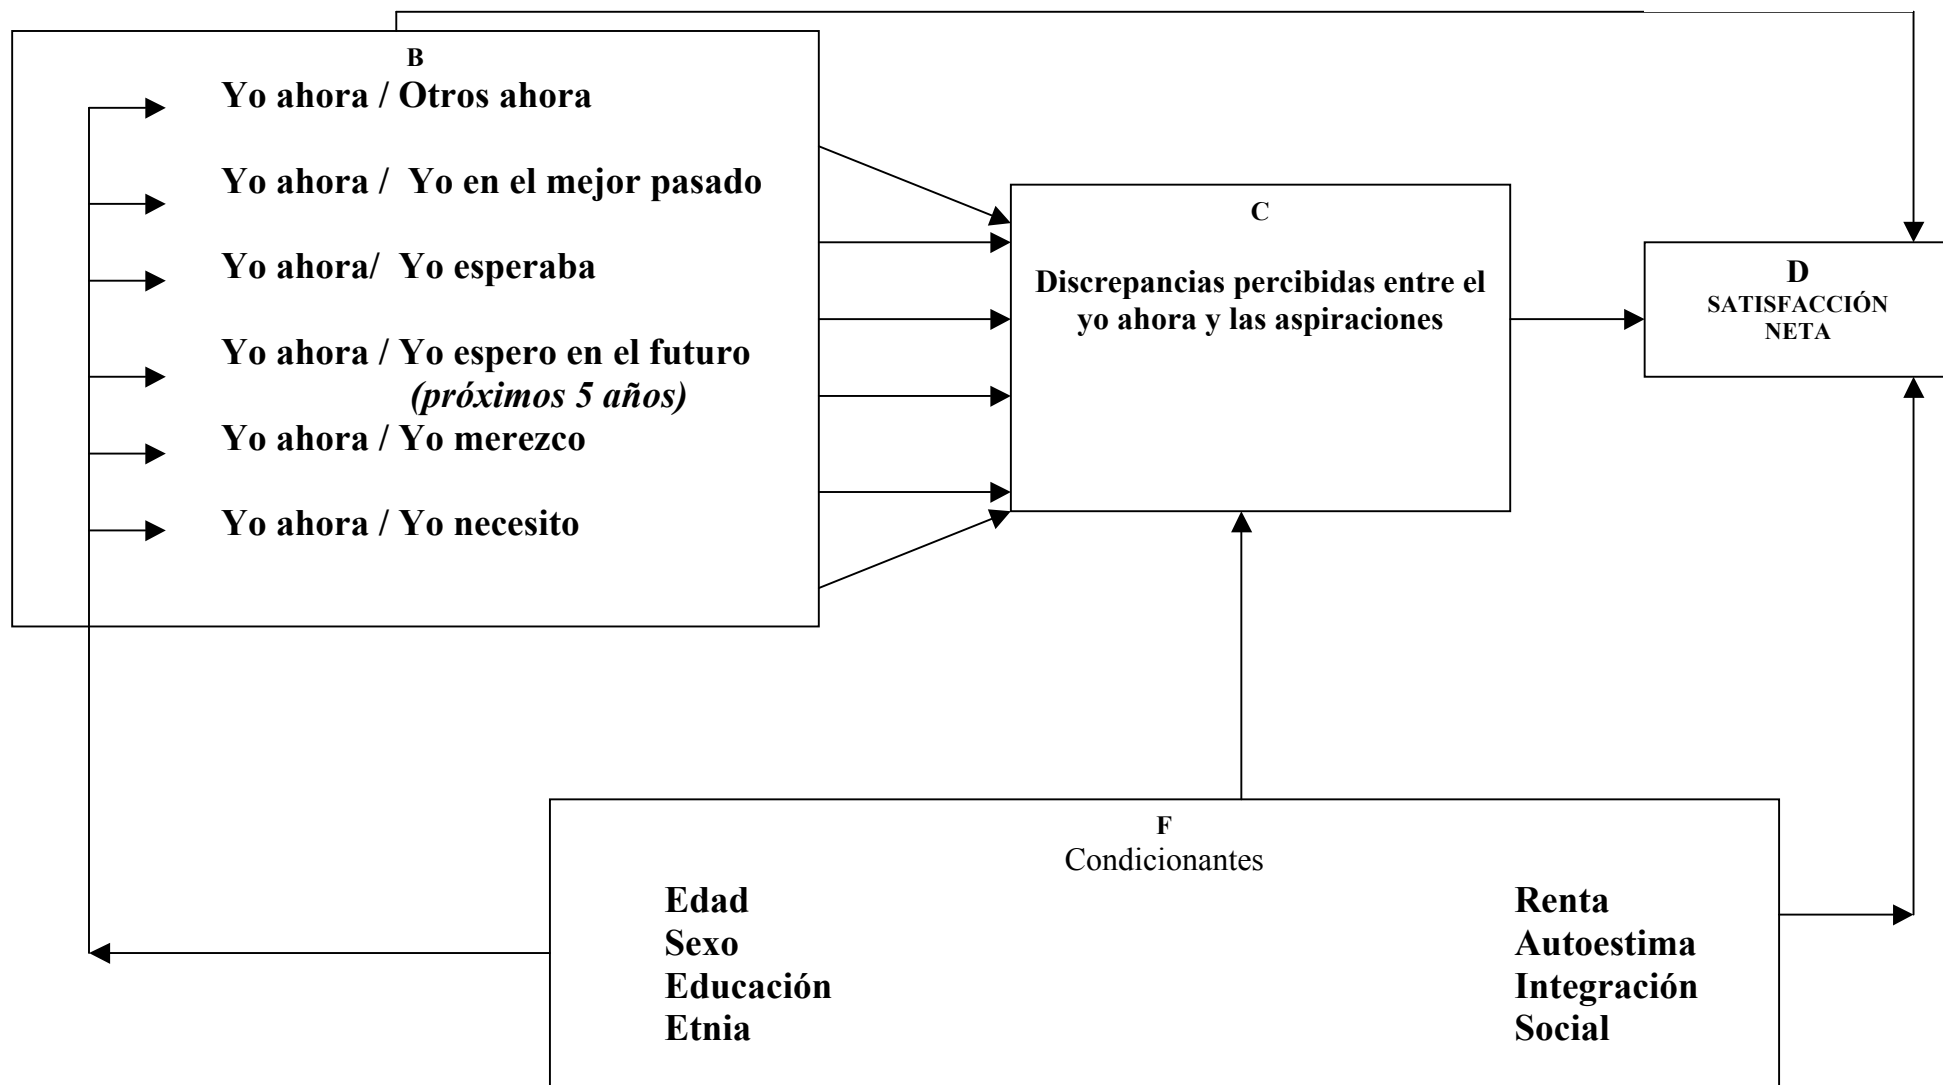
B

Yo ahora / Otros ahora

Yo ahora / Yo en el mejor pasado

Yo ahora/ Yo esperaba

Yo ahora / Yo espero en el futuro *(próximos 5 años)*

Yo ahora / Yo merezco

Yo ahora / Yo necesito

C

Discrepancias percibidas entre el yo ahora y las aspiraciones

D
SATISFACCIÓN NETA

F
Condicionantes

Edad
Sexo
Educación
Etnia

Renta
Autoestima
Integración
Social